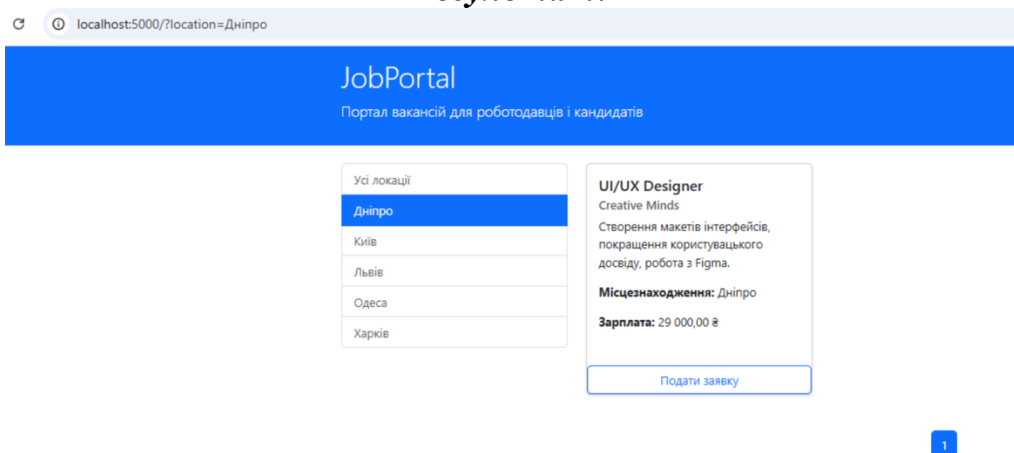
localhost:5000/?location=Дніпро

JobPortal

Портал вакансій для роботодавців і кандидатів

Усі локації
Дніпро
Київ
Львів
Одеса
Харків

UI/UX Designer

Creative Minds

Створення макетів інтерфейсів, покращення користувацького досвіду, робота з Figma.

**Місцезнаходження:** Дніпро

**Зарплата:** 29 000,00 ₴

Подати заявку

1